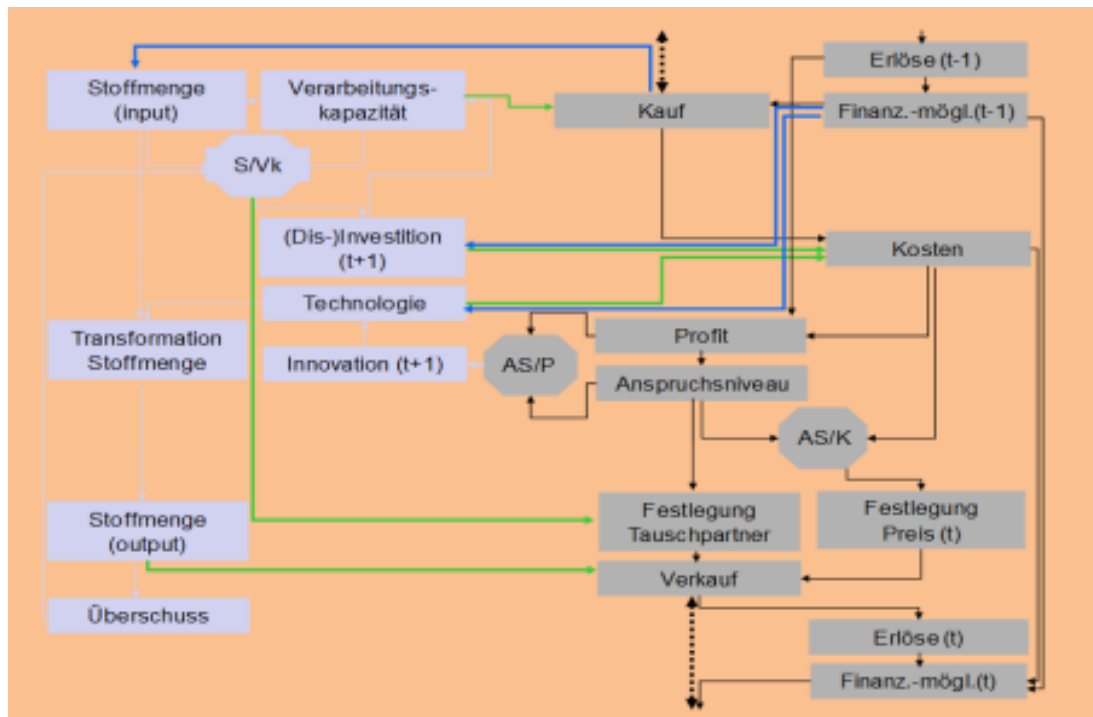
Stoffmenge (input)

Verarbeitungskapazität

S/Vk

(Dis-)Investition (t+1)

Technologie

Transformation Stoffmenge

Innovation (t+1)

Stoffmenge (output)

Überschuss

Kauf

Erlöse (t-1)

Finanz.-mögl.(t-1)

Kosten

Profit

AS/P

Anspruchsniveau

AS/K

Festlegung Tauschpartner

Festlegung Preis (t)

Verkauf

Erlöse (t)

Finanz.-mögl.(t)